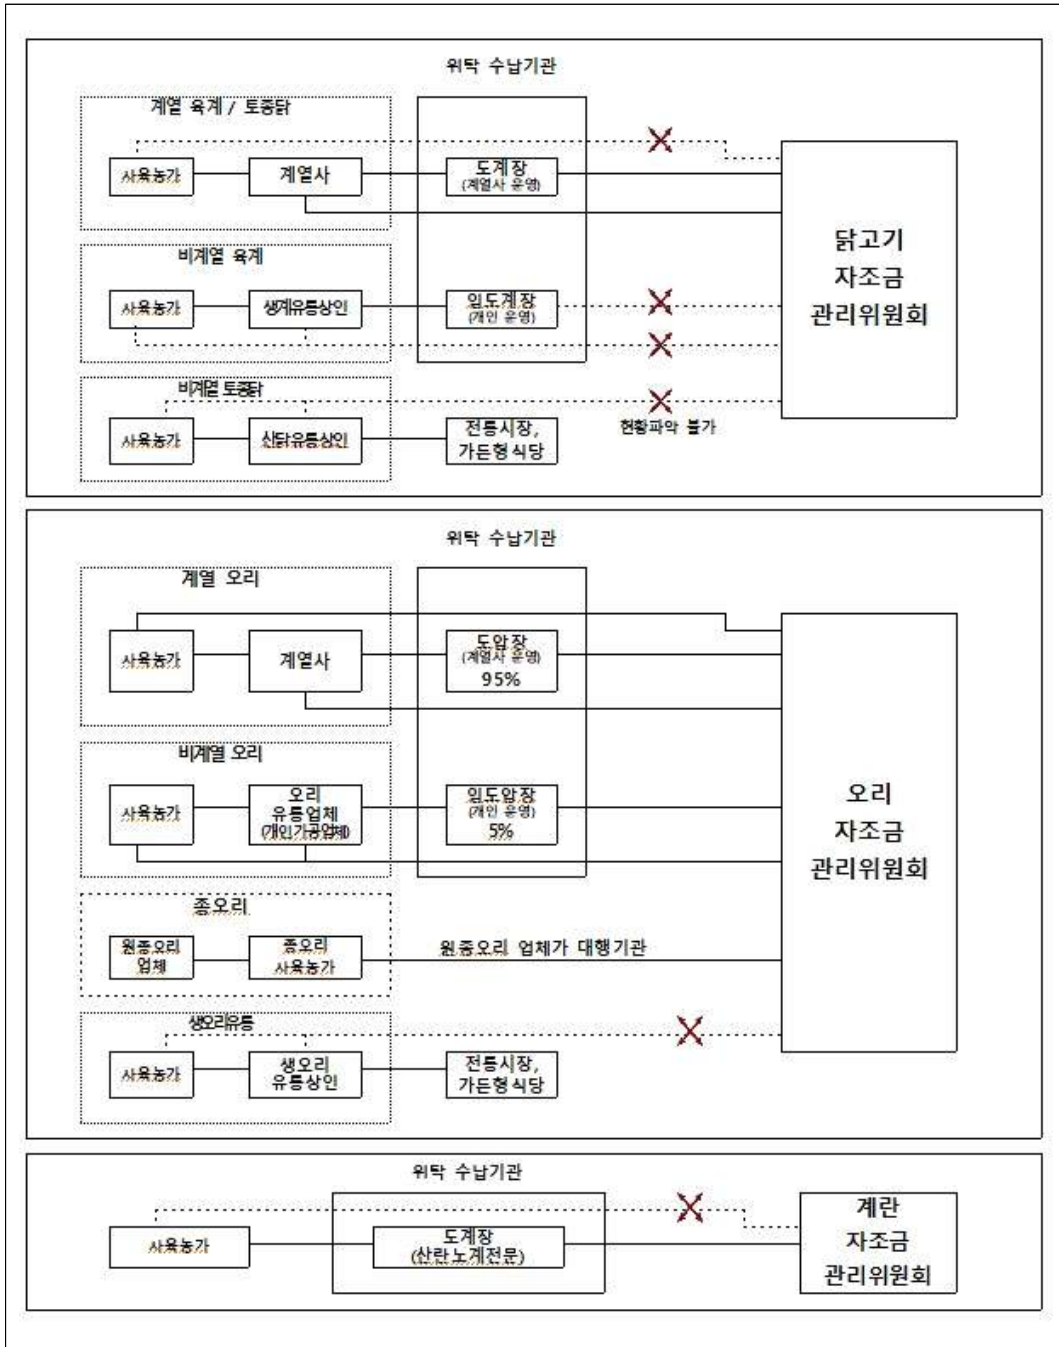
위탁 수납기관

계열 육계 / 토종닭

사육농가

계열사

도계장
(계열사 운영)

비계열 육계

사육농가

생계유통상인

임도계장
(개인 운영)

비계열 토종닭

사육농가

산닭유통상인

전통시장, 가든형식당

현황파악 불가

닭고기 자조금 관리위원회

위탁 수납기관

계열 오리

사육농가

계열사

도압장
(계열사 운영)
95%

비계열 오리

사육농가

오리 유통업체
(개인가공업체)

임도압장
(개인 운영)
5%

종오리

원종오리 업체

종오리 사육농가

원종오리 업체가 대행기관

생오리유통

사육농가

생오리 유통상인

전통시장, 가든형식당

오리 자조금 관리위원회

위탁 수납기관

사육농가

도계장
(산란 노계전문)

계란 자조금 관리위원회